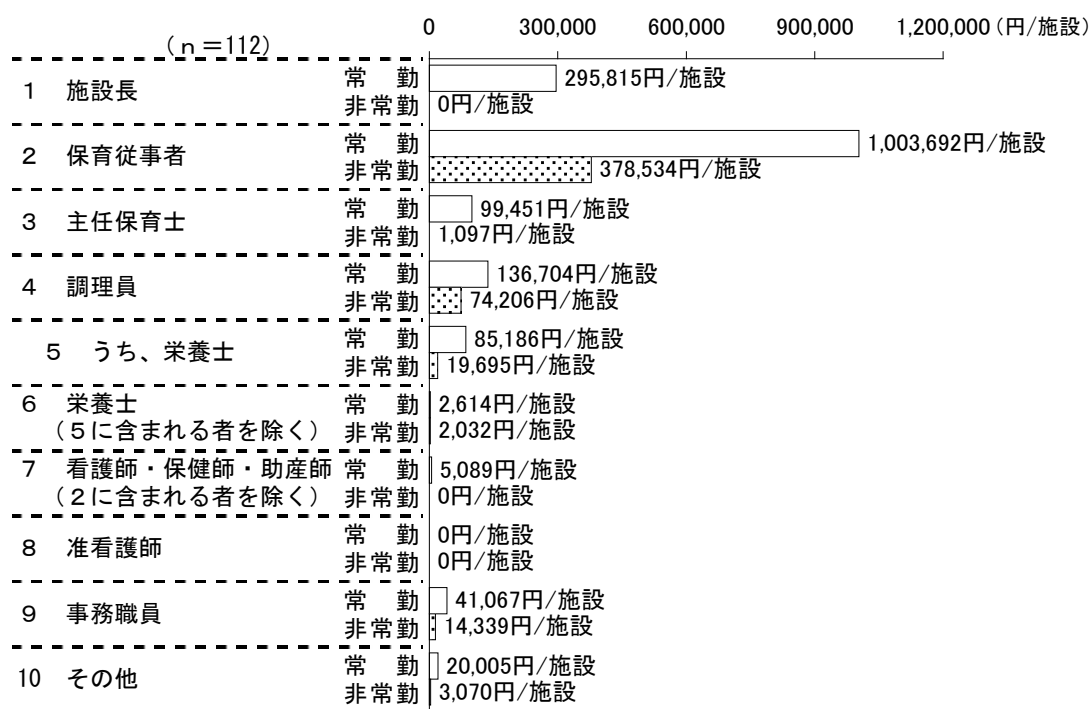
(n=112)

0 300,000 600,000 900,000 1,200,000(円/施設)

1 施設長
常勤 295,815円/施設
非常勤 0円/施設

2 保育従事者
常勤 1,003,692円/施設
非常勤 378,534円/施設

3 主任保育士
常勤 99,451円/施設
非常勤 1,097円/施設

4 調理員
常勤 136,704円/施設
非常勤 74,206円/施設

5 うち、栄養士
常勤 85,186円/施設
非常勤 19,695円/施設

6 栄養士 (5に含まれる者を除く)
常勤 2,614円/施設
非常勤 2,032円/施設

7 看護師・保健師・助産師 (2に含まれる者を除く)
常勤 5,089円/施設
非常勤 0円/施設

8 准看護師
常勤 0円/施設
非常勤 0円/施設

9 事務職員
常勤 41,067円/施設
非常勤 14,339円/施設

10 その他
常勤 20,005円/施設
非常勤 3,070円/施設